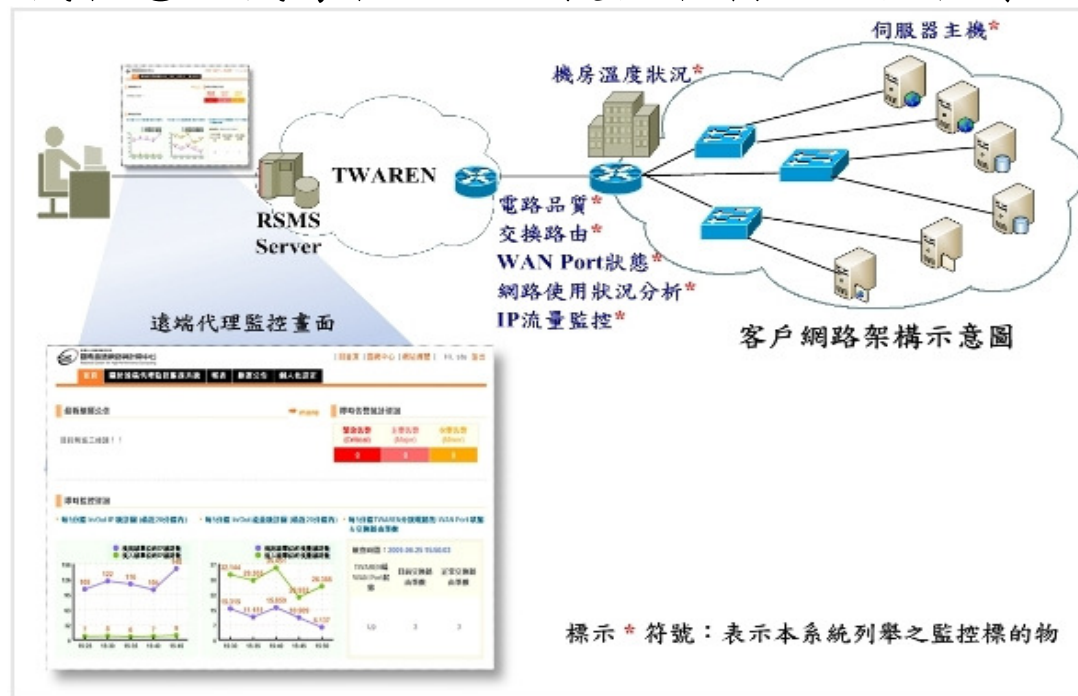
伺服器主機*

機房溫度狀況*

TWAREN

RSMS Server

電路品質*
交換路由*
WAN Port狀態*
網路使用狀況分析*
IP流量監控*

客戶網路架構示意圖

遠端代理監控畫面

國家高速網路與計算中心

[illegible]

標示 * 符號：表示本系統列舉之監控標的物